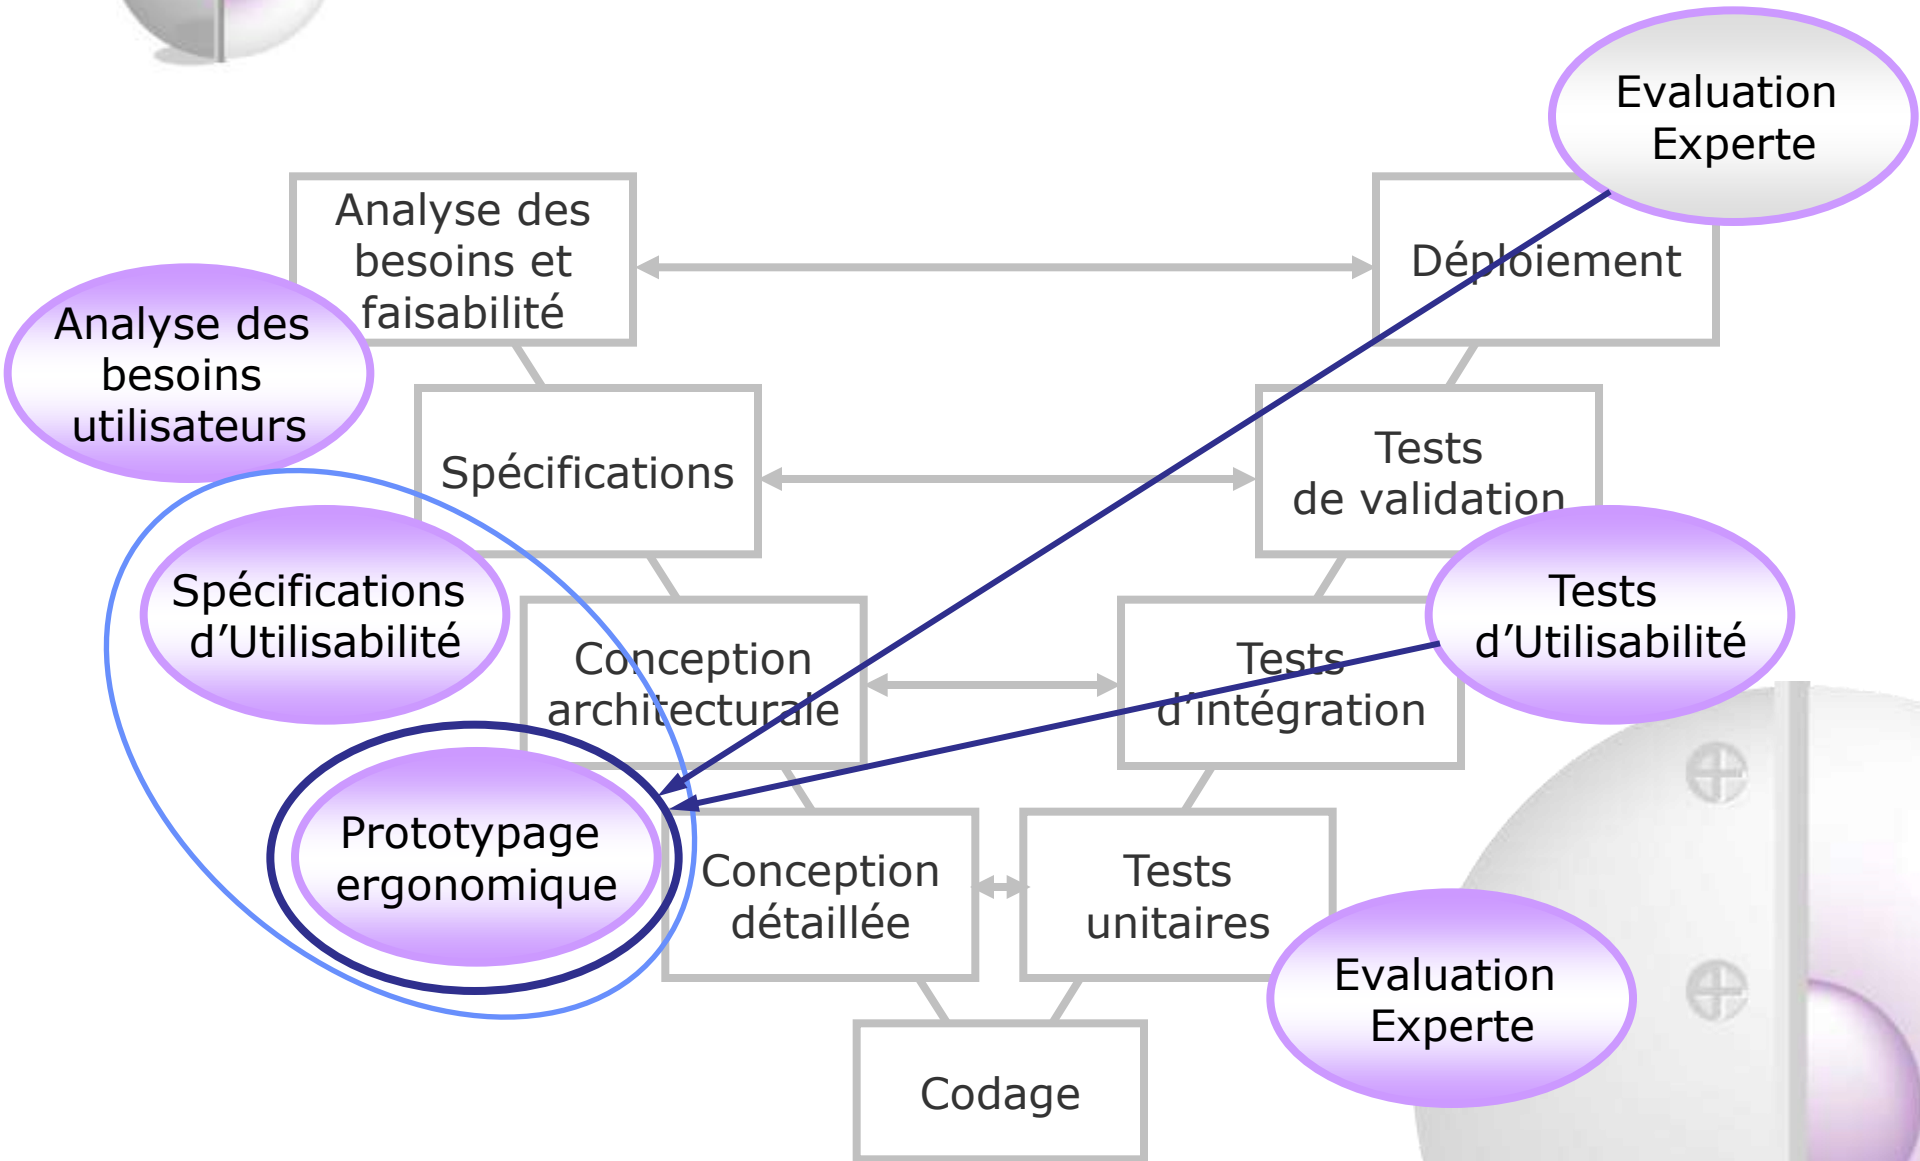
Evaluation Experte

Analyse des besoins et faisabilité

Déploiement

Analyse des besoins utilisateurs

Spécifications

Tests de validation

Spécifications d’Utilisabilité

Conception architecturale

Tests d’intégration

Tests d’Utilisabilité

Prototypage ergonomique

Conception détaillée

Tests unitaires

Evaluation Experte

Codage